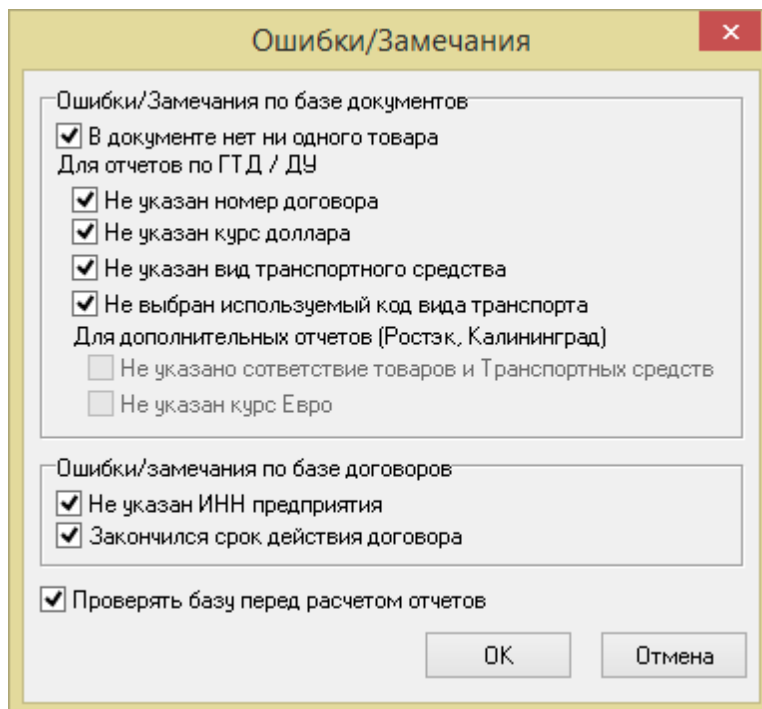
Ошибки/Замечания

×

Ошибки/Замечания по базе документов

В документе нет ни одного товара

Для отчетов по ГТД / ДУ

Не указан номер договора

Не указан курс доллара

Не указан вид транспортного средства

Не выбран используемый код вида транспорта

Для дополнительных отчетов (Ростэк, Калининград)

Не указано сответствие товаров и Транспортных средств

Не указан курс Евро

Ошибки/замечания по базе договоров

Не указан ИНН предприятия

Закончился срок действия договора

Проверять базу перед расчетом отчетов

OK

Отмена